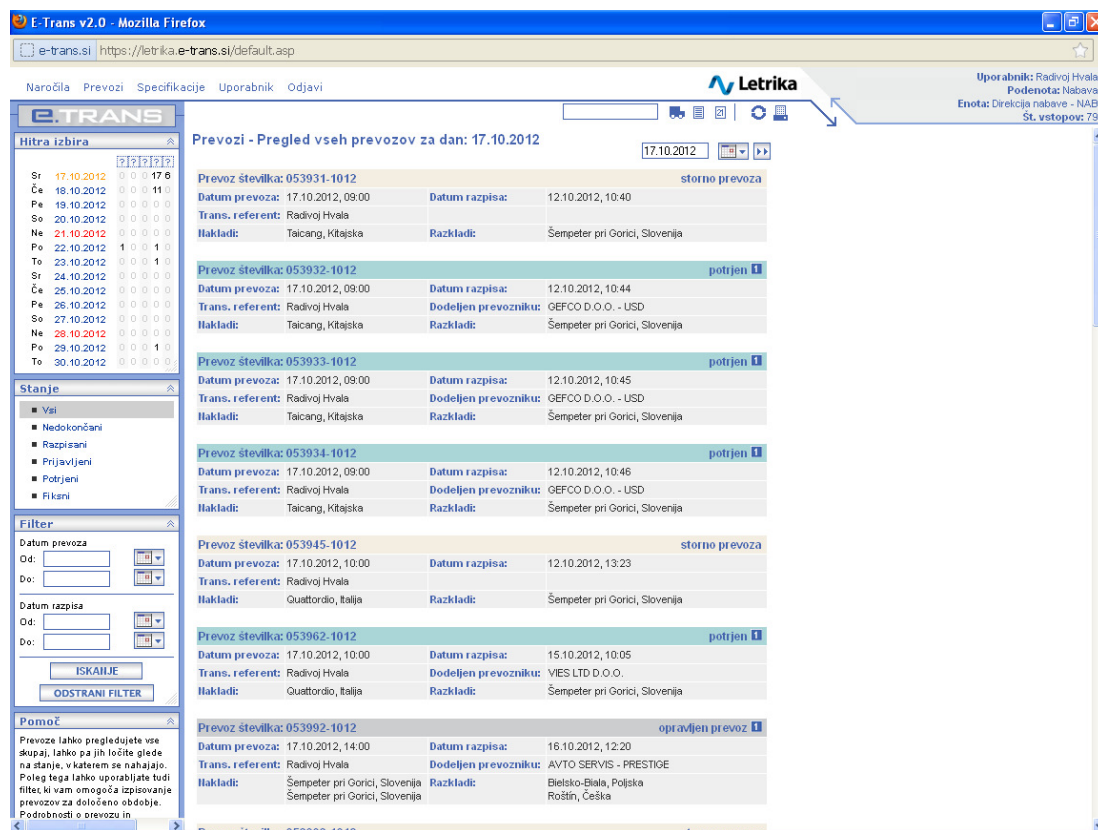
E-Trans v2.0 - Mozilla Firefox

e-trans.si https://letrika.e-trans.si/default.asp

Naročila Prevozi Specifikacije Uporabnik Odjavi

Letrika

Uporabnik: Radivoj Hvala
Podenota: Nabava
Enota: Direkcija nabave - NAB
Št. vstopov: 79

E.TRANS

Hitra izbira

| | | ? | ? | ? | ? | ? |
|---|---|---|---|---|---|---|
| Sr | 17.10.2012 | 0 | 0 | 0 | 17 | 6 |
| Če | 18.10.2012 | 0 | 0 | 0 | 11 | 0 |
| Pe | 19.10.2012 | 0 | 0 | 0 | 0 | 0 |
| So | 20.10.2012 | 0 | 0 | 0 | 0 | 0 |
| Ne | 21.10.2012 | 0 | 0 | 0 | 0 | 0 |
| Po | 22.10.2012 | 1 | 0 | 0 | 1 | 0 |
| To | 23.10.2012 | 0 | 0 | 0 | 1 | 0 |
| Sr | 24.10.2012 | 0 | 0 | 0 | 0 | 0 |
| Če | 25.10.2012 | 0 | 0 | 0 | 0 | 0 |
| Pe | 26.10.2012 | 0 | 0 | 0 | 0 | 0 |
| So | 27.10.2012 | 0 | 0 | 0 | 0 | 0 |
| Ne | 28.10.2012 | 0 | 0 | 0 | 0 | 0 |
| Po | 29.10.2012 | 0 | 0 | 0 | 1 | 0 |
| To | 30.10.2012 | 0 | 0 | 0 | 0 | 0 |

Stanje
Vsi
Nedokončani
Razpisani
Prijavljeni
Potrjeni
Fiksni

Filter
Datum prevoza
Od:
Do:
Datum razpisa
Od:
Do:
ISKANJE
ODSTRANI FILTER

Pomoč
Prevoze lahko pregledujete vse skupaj, lahko pa jih ločite glede na stanje, v katerem se nahajajo. Poleg tega lahko uporabljate tudi filter, ki vam omogoča izpisovanje prevozov za določeno obdobje. Podrobnosti o prevozu in

Prevozi - Pregled vseh prevozov za dan: 17.10.2012

17.10.2012

Prevoz številka: 053931-1012 storno prevoza
Datum prevoza: 17.10.2012, 09:00 Datum razpisa: 12.10.2012, 10:40
Trans. referent: Radivoj Hvala
Nakladi: Taicang, Kitajska Razkladi: Šempeter pri Gorici, Slovenija

Prevoz številka: 053932-1012 potrjen
Datum prevoza: 17.10.2012, 09:00 Datum razpisa: 12.10.2012, 10:44
Trans. referent: Radivoj Hvala Dodeljen prevozniku: GEFCO D.O.O. - USD
Nakladi: Taicang, Kitajska Razkladi: Šempeter pri Gorici, Slovenija

Prevoz številka: 053933-1012 potrjen
Datum prevoza: 17.10.2012, 09:00 Datum razpisa: 12.10.2012, 10:45
Trans. referent: Radivoj Hvala Dodeljen prevozniku: GEFCO D.O.O. - USD
Nakladi: Taicang, Kitajska Razkladi: Šempeter pri Gorici, Slovenija

Prevoz številka: 053934-1012 potrjen
Datum prevoza: 17.10.2012, 09:00 Datum razpisa: 12.10.2012, 10:46
Trans. referent: Radivoj Hvala Dodeljen prevozniku: GEFCO D.O.O. - USD
Nakladi: Taicang, Kitajska Razkladi: Šempeter pri Gorici, Slovenija

Prevoz številka: 053945-1012 storno prevoza
Datum prevoza: 17.10.2012, 10:00 Datum razpisa: 12.10.2012, 13:23
Trans. referent: Radivoj Hvala
Nakladi: Quattordio, Italija Razkladi: Šempeter pri Gorici, Slovenija

Prevoz številka: 053962-1012 potrjen
Datum prevoza: 17.10.2012, 10:00 Datum razpisa: 15.10.2012, 10:05
Trans. referent: Radivoj Hvala Dodeljen prevozniku: VIES LTD D.O.O.
Nakladi: Quattordio, Italija Razkladi: Šempeter pri Gorici, Slovenija

Prevoz številka: 053992-1012 opravljen prevoz
Datum prevoza: 17.10.2012, 14:00 Datum razpisa: 16.10.2012, 12:20
Trans. referent: Radivoj Hvala Dodeljen prevozniku: AVTO SERVIS - PRESTIGE
Nakladi: Šempeter pri Gorici, Slovenija Šempeter pri Gorici, Slovenija Razkladi: Bielsko-Biala, Poljska Roštín, Češka

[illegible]